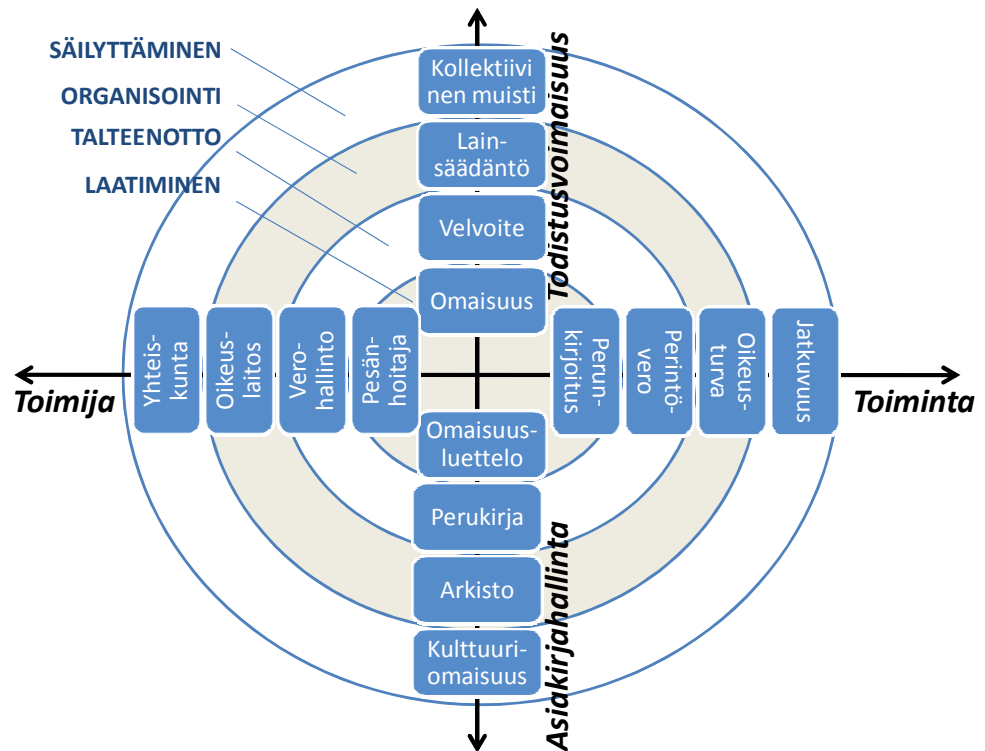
SÄILYTTÄMINEN
ORGANISOINTI
TALTEENOTTO
LAATIMINEN

Kollektiivinen muisti
Lainsäädäntö
Velvoite
Omaisuus

Todistusvoimaisuus

Toimija
Yhteiskunta
Oikeuslaitos
Verohallinto
Pesänhoitaja
Perunkirjoitus
Perintövero
Oikeusturva
Jatkuvuus
Toiminta

Omaisuusluettelo
Perukirja
Arkisto
Kulttuuriomaisuus

Asiakirjahallinta